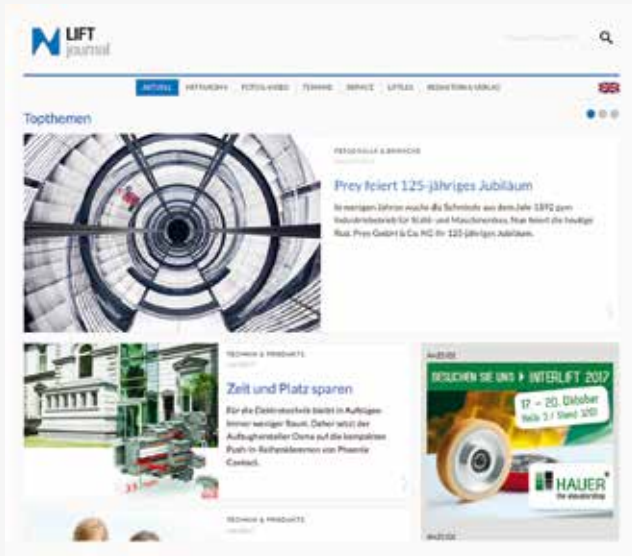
LIFT journal

AKTUELL | BRANCHENNEWS | FOTOS & VIDEO | TERMINE | SERVICE | LIFTLEX | REDAKTION & VERLAG

Topthemen

PERSONALIA & BRANCHE

Prey feiert 125-jähriges Jubiläum

In wenigen Jahren wuchs die Schmiede aus dem Jahr 1892 zum Industriebetrieb für Stahl- und Maschinenbau. Nun feiert die heutige Rud. Prey GmbH & Co. KG ihr 125-jähriges Jubiläum.

TECHNIK & PRODUKTE

Zeit und Platz sparen

Für die Elektrotechnik bleibt in Aufzügen immer weniger Raum. Daher setzt der Aufzughersteller Osma auf die kompakten Push-in-Reihenklemmen von Phoenix Contact.

ANZEIGE

BESUCHEN SIE UNS > INTERLIFT 2017

17 – 20. Oktober
Halle 3 / Stand 3210

HAUER
the elevatorshop

TECHNIK & PRODUKTE

ANZEIGE